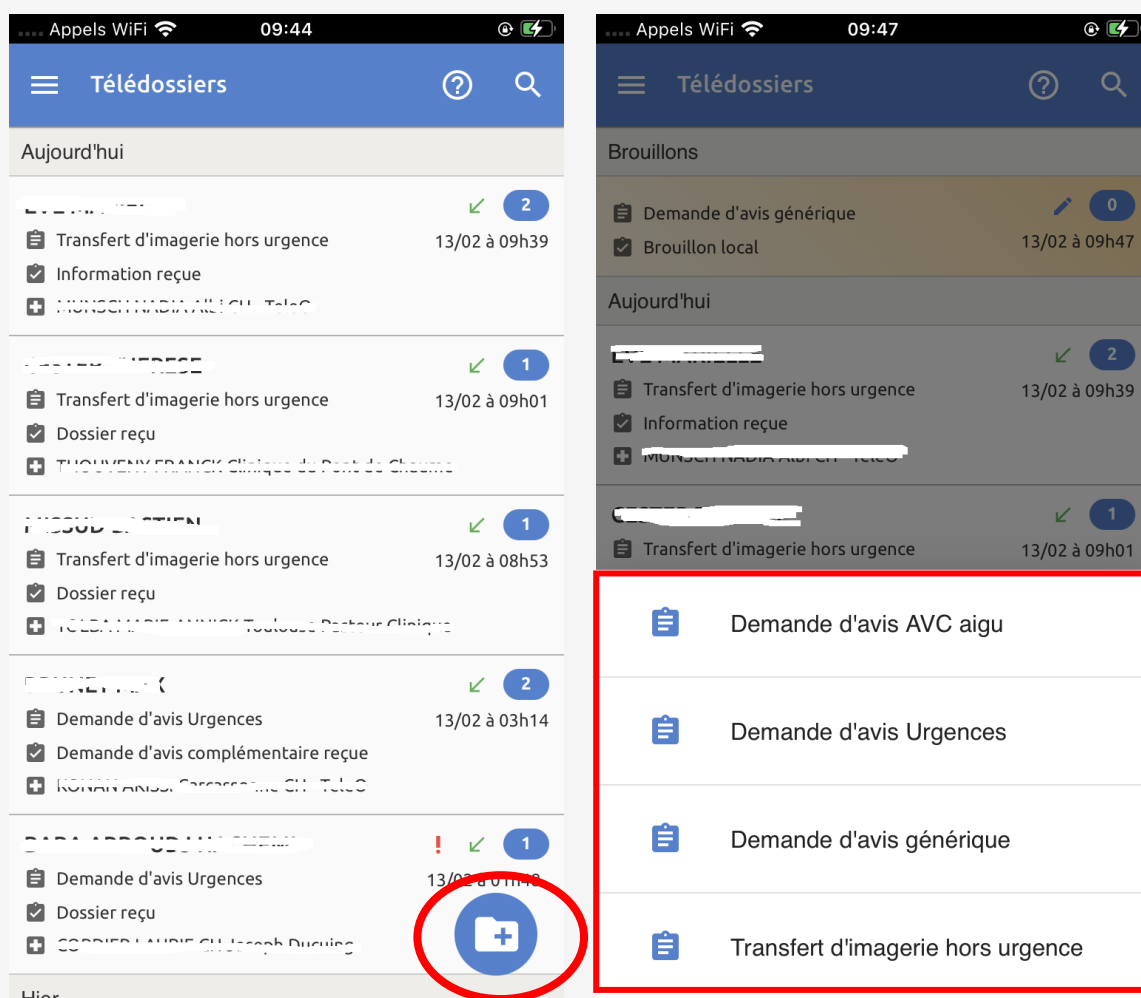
Appels WiFi 09:44

Télédossiers

Aujourd'hui

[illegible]
2
Transfert d'imagerie hors urgence 13/02 à 09h39
Information reçue
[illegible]

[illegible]
1
Transfert d'imagerie hors urgence 13/02 à 09h01
Dossier reçu
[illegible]

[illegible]
1
Transfert d'imagerie hors urgence 13/02 à 08h53
Dossier reçu
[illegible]

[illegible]
2
Demande d'avis Urgences 13/02 à 03h14
Demande d'avis complémentaire reçue
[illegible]

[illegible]
!
1
Demande d'avis Urgences 13/02 à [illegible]
Dossier reçu
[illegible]

Hier

Appels WiFi 09:47

Télédossiers

Brouillons

Demande d'avis générique
0
Brouillon local 13/02 à 09h47

Aujourd'hui

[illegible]
2
Transfert d'imagerie hors urgence 13/02 à 09h39
Information reçue
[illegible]

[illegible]
1
Transfert d'imagerie hors urgence 13/02 à 09h01

Demande d'avis AVC aigu

Demande d'avis Urgences

Demande d'avis générique

Transfert d'imagerie hors urgence